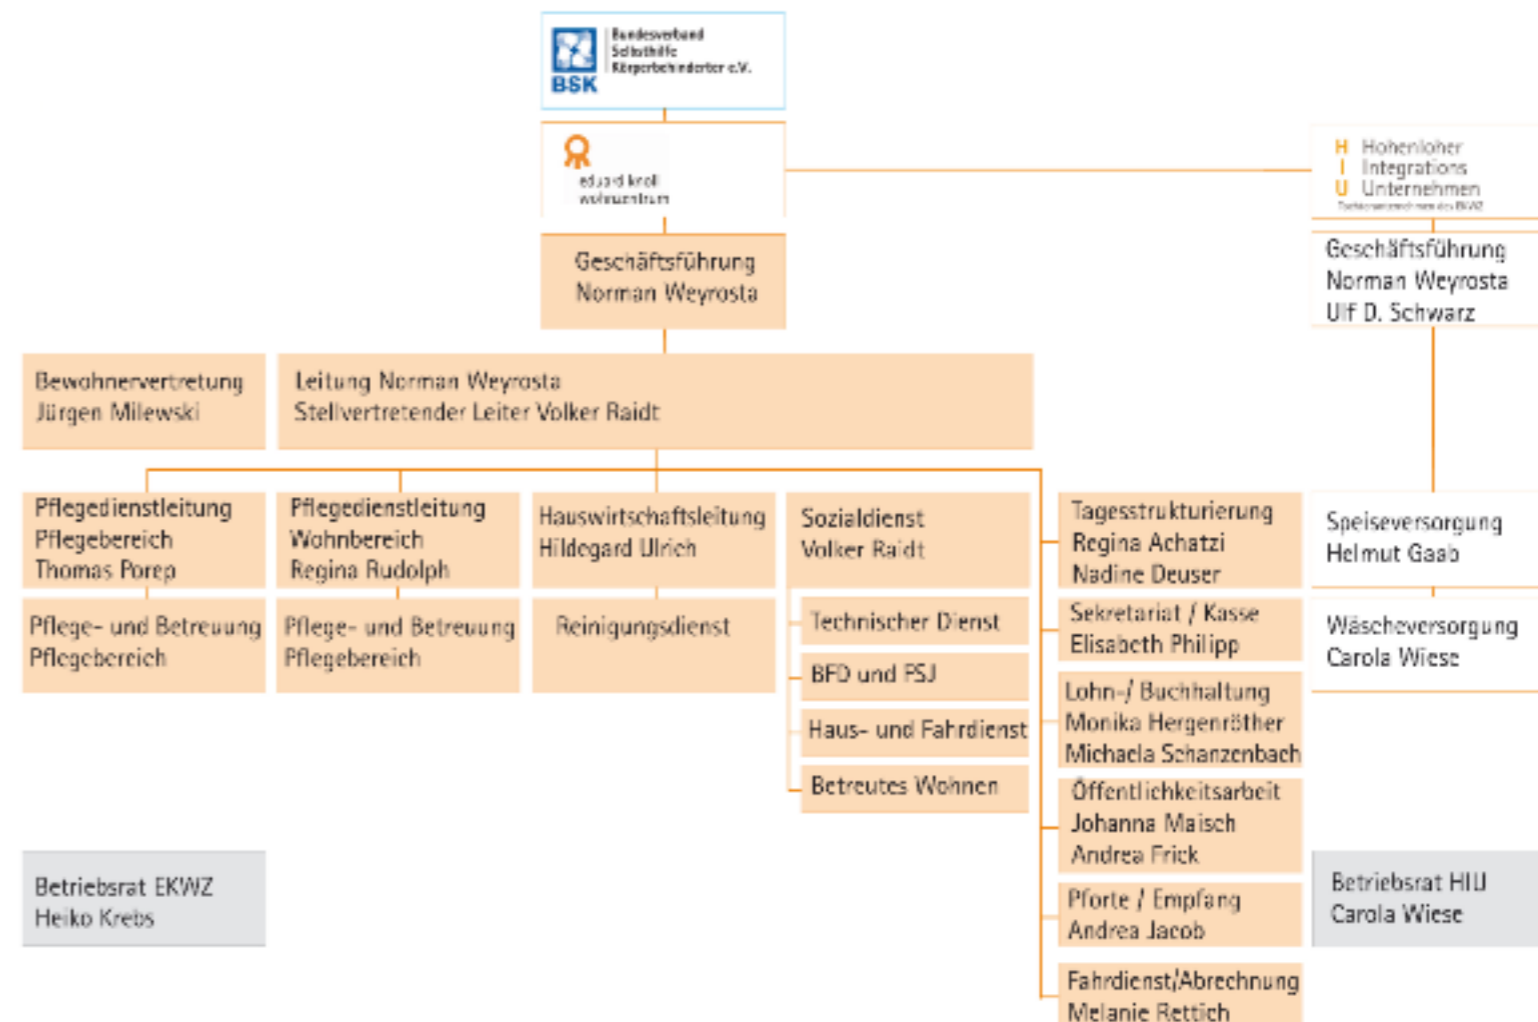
BSK
Bundesverband Selbsthilfe Körperbehinderter e.V.

eduard knoll wohnzentrum

H Hohenloher
I Integrations
U Unternehmen
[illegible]

Geschäftsführung
Norman Weyrosta

Geschäftsführung
Norman Weyrosta
Ulf D. Schwarz

Bewohnervertretung
Jürgen Milewski

Leitung Norman Weyrosta
Stellvertretender Leiter Volker Raidt

Pflegedienstleitung
Pflegebereich
Thomas Porep

Pflegedienstleitung
Wohnbereich
Regina Rudolph

Hauswirtschaftsleitung
Hildegard Ulrich

Sozialdienst
Volker Raidt

Tagesstrukturierung
Regina Achatzi
Nadine Deuser

Speiseversorgung
Helmut Gaab

Pflege- und Betreuung
Pflegebereich

Pflege- und Betreuung
Pflegebereich

Reinigungsdienst

Technischer Dienst

BFD und FSJ

Haus- und Fahrdienst

Betreutes Wohnen

Sekretariat / Kasse
Elisabeth Philipp

Wäscheversorgung
Carola Wiese

Lohn-/ Buchhaltung
Monika Hergenröther
Michaela Schanzenbach

Öffentlichkeitsarbeit
Johanna Maisch
Andrea Frick

Pforte / Empfang
Andrea Jacob

Fahrdienst/Abrechnung
Melanie Rettich

Betriebsrat EKWZ
Heiko Krebs

Betriebsrat HIU
Carola Wiese